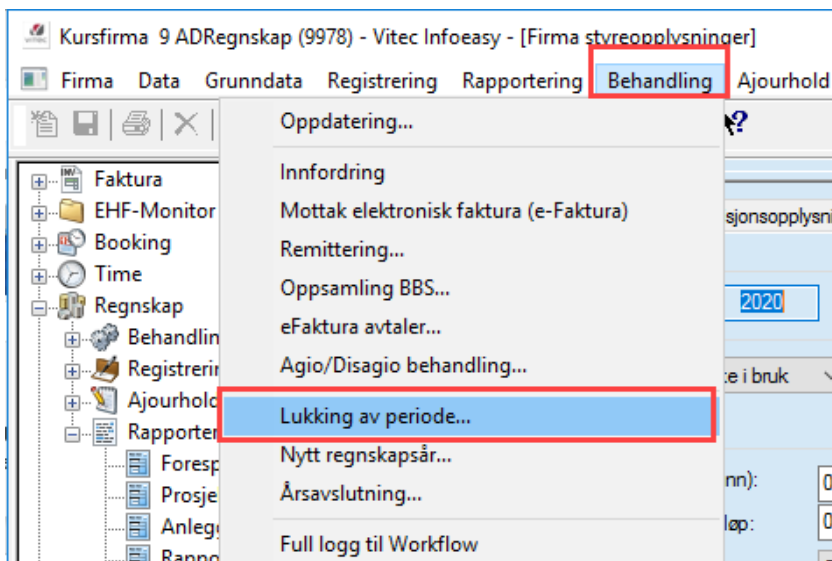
Kursfirma 9 ADRegnskap (9978) - Vitec Infoeasy - [Firma styreopplysninger]

Firma Data Grunndata Registrering Rapportering Behandling Ajourhold

Faktura
EHF-Monitor
Booking
Time
Regnskap
Behandlin
Registrerin
Ajourhold
Rapporter
Foresp
Prosje
Anlegg
Rappo

Oppdatering...
Innfordring
Mottak elektronisk faktura (e-Faktura)
Remittering...
Oppsamling BBS...
eFaktura avtaler...
Agio/Disagio behandling...
Lukking av periode...
Nytt regnskapsår...
Årsavslutning...
Full logg til Workflow

sjonsopplysni
2020
e i bruk
nn):
løp: